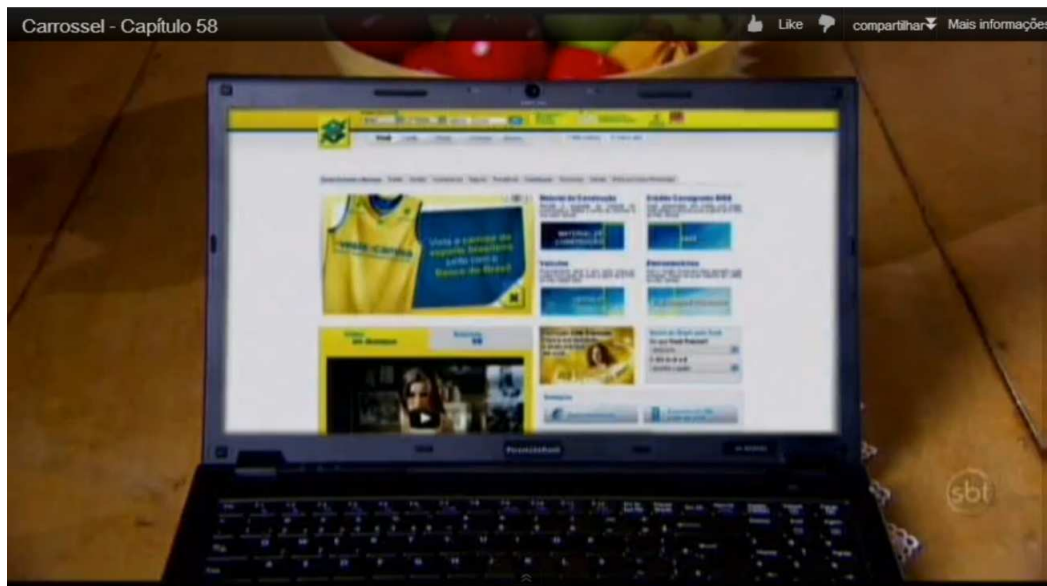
Carrossel - Capítulo 58

Like

compartilhar

Mais informações

Material de Construção

Crédito Consignado BB

Veículos

Eletrodomésticos

Vista a camisa da seleção brasileira junto com o Banco do Brasil

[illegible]

sbt